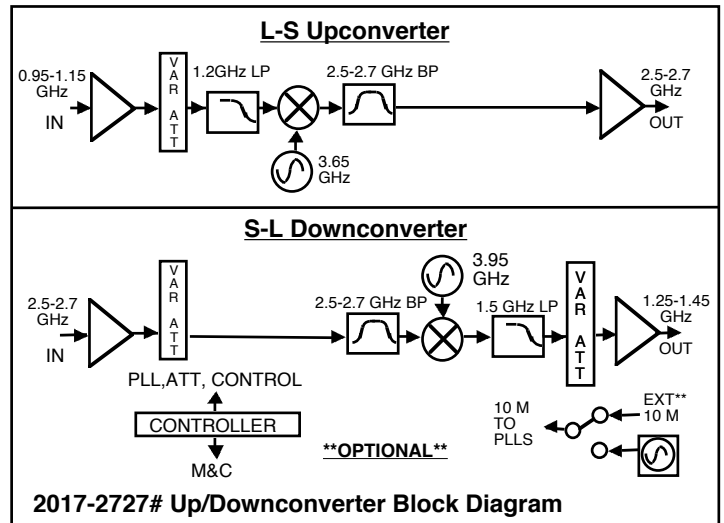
L-S Upconverter

0.95-1.15 GHz
IN

VAR ATT

1.2GHz LP

2.5-2.7 GHz BP

3.65 GHz

2.5-2.7 GHz
OUT

S-L Downconverter

2.5-2.7 GHz
IN

VAR ATT

2.5-2.7 GHz BP

3.95 GHz

1.5 GHz LP

VAR ATT

1.25-1.45 GHz
OUT

PLL,ATT, CONTROL

CONTROLLER

M&C

**OPTIONAL**

10 M TO PLLS

EXT** 10 M

2017-2727# Up/Downconverter Block Diagram